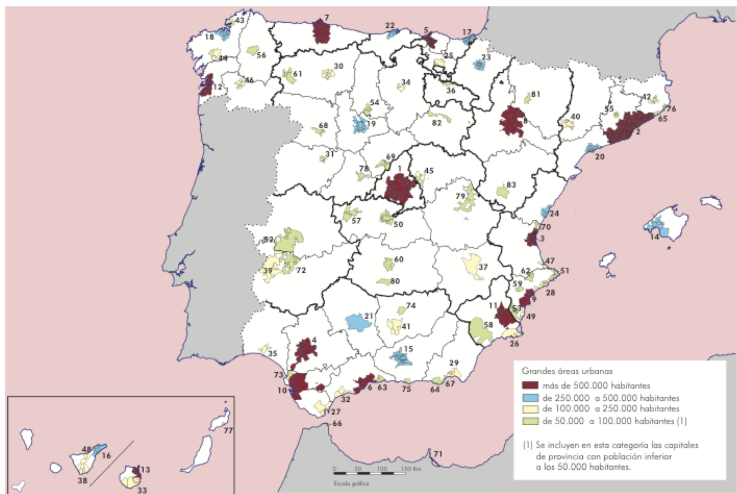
43 18 7 22 5 17 44 56 25 23 61 30 12 34 36 81 54 19 42 82 68 40 55 76 8 65 31 2 78 69 20 1 45 83 79 57 24 50 14 53 3 70 39 72 60 37 47 80 62 51 59 28 9 74 11 41 21 58 49 26 4 15 35 29 73 10 6 63 75 64 67 32 27 66 71 77 48 16 13 38 33

Grandes áreas urbanas
más de 500.000 habitantes
de 250.000 a 500.000 habitantes
de 100.000 a 250.000 habitantes
de 50.000 a 100.000 habitantes (1)

(1) Se incluyen en esta categoría las capitales de provincia con población inferior a los 50.000 habitantes.

0 50 100 150 Km
Escala gráfica